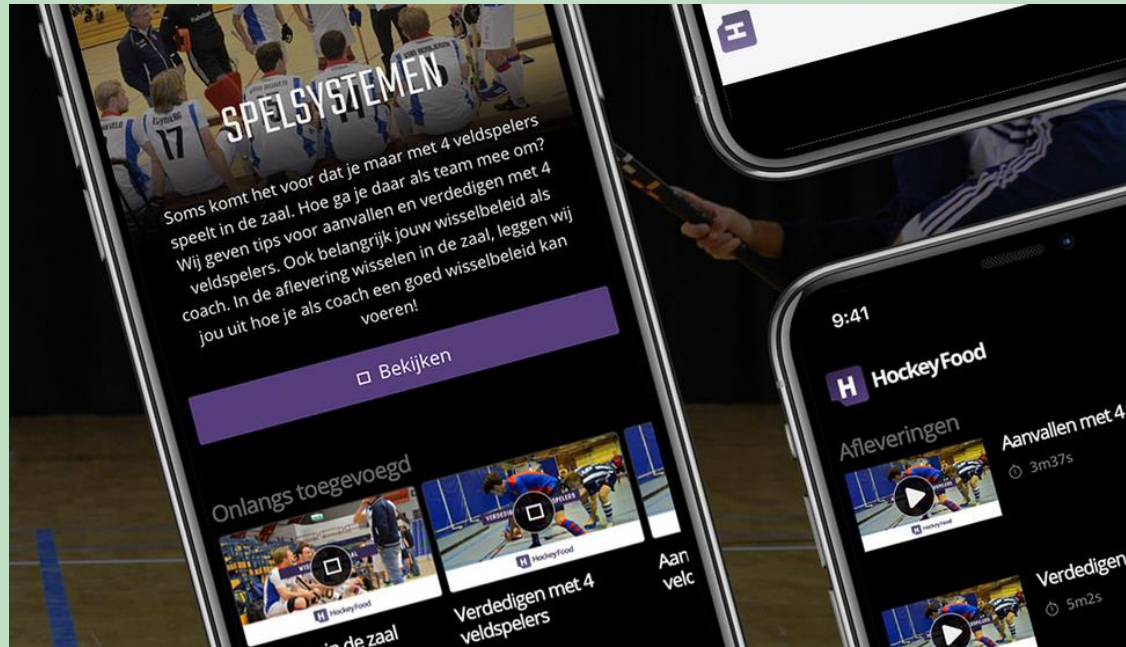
SPELSYSTEMEN

Soms komt het voor dat je maar met 4 veldspelers speelt in de zaal. Hoe ga je daar als team mee om? Wij geven tips voor aanvallen en verdedigen met 4 veldspelers. Ook belangrijk jouw wisselbeleid als coach. In de aflevering wisselen in de zaal, leggen wij jou uit hoe je als coach een goed wisselbeleid kan voeren!

Bekijken

Onlangs toegevoegd

HockeyFood

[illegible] in de zaal

HockeyFood

Verdedigen met 4 veldspelers

Aan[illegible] velc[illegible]

9:41

HockeyFood

Afleveringen

HockeyFood

Aanvallen met 4

3m37s

Verdedigen

5m2s